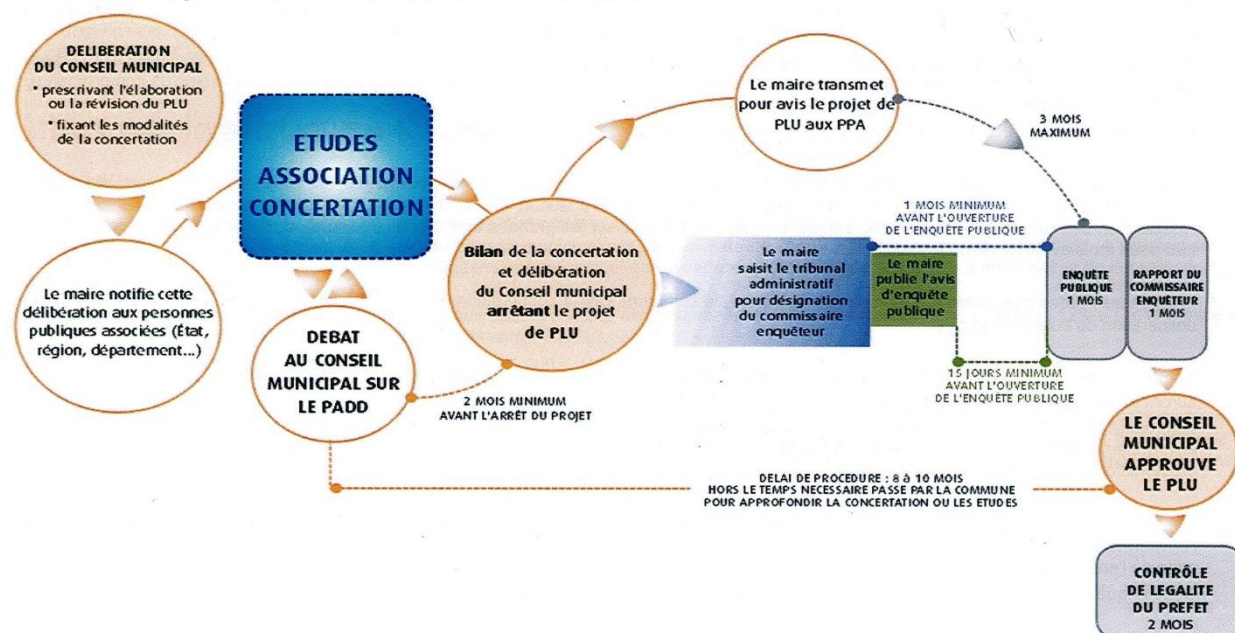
DELIBERATION DU CONSEIL MUNICIPAL
• prescrivant l'élaboration ou la révision du PLU
• fixant les modalités de la concertation

Le maire notifie cette délibération aux personnes publiques associées (État, région, département...)

ETUDES ASSOCIATION CONCERTATION

DEBAT AU CONSEIL MUNICIPAL SUR LE PADD

2 MOIS MINIMUM AVANT L'ARRÊT DU PROJET

Bilan de la concertation et délibération du Conseil municipal arrêtant le projet de PLU

Le maire transmet pour avis le projet de PLU aux PPA

3 MOIS MAXIMUM

1 MOIS MINIMUM AVANT L'OUVERTURE DE L'ENQUÊTE PUBLIQUE

Le maire saisit le tribunal administratif pour désignation du commissaire enquêteur

Le maire publie l'avis d'enquête publique

15 JOURS MINIMUM AVANT L'OUVERTURE DE L'ENQUÊTE PUBLIQUE

ENQUÊTE PUBLIQUE 1 MOIS

RAPPORT DU COMMISSAIRE ENQUÊTEUR 1 MOIS

LE CONSEIL MUNICIPAL APPROUVE LE PLU

DELAI DE PROCEDURE : 8 à 10 MOIS HORS LE TEMPS NECESSAIRE PASSE PAR LA COMMUNE POUR APPROFONDIR LA CONCERTATION OU LES ETUDES

CONTRÔLE DE LEGALITE DU PREFET 2 MOIS